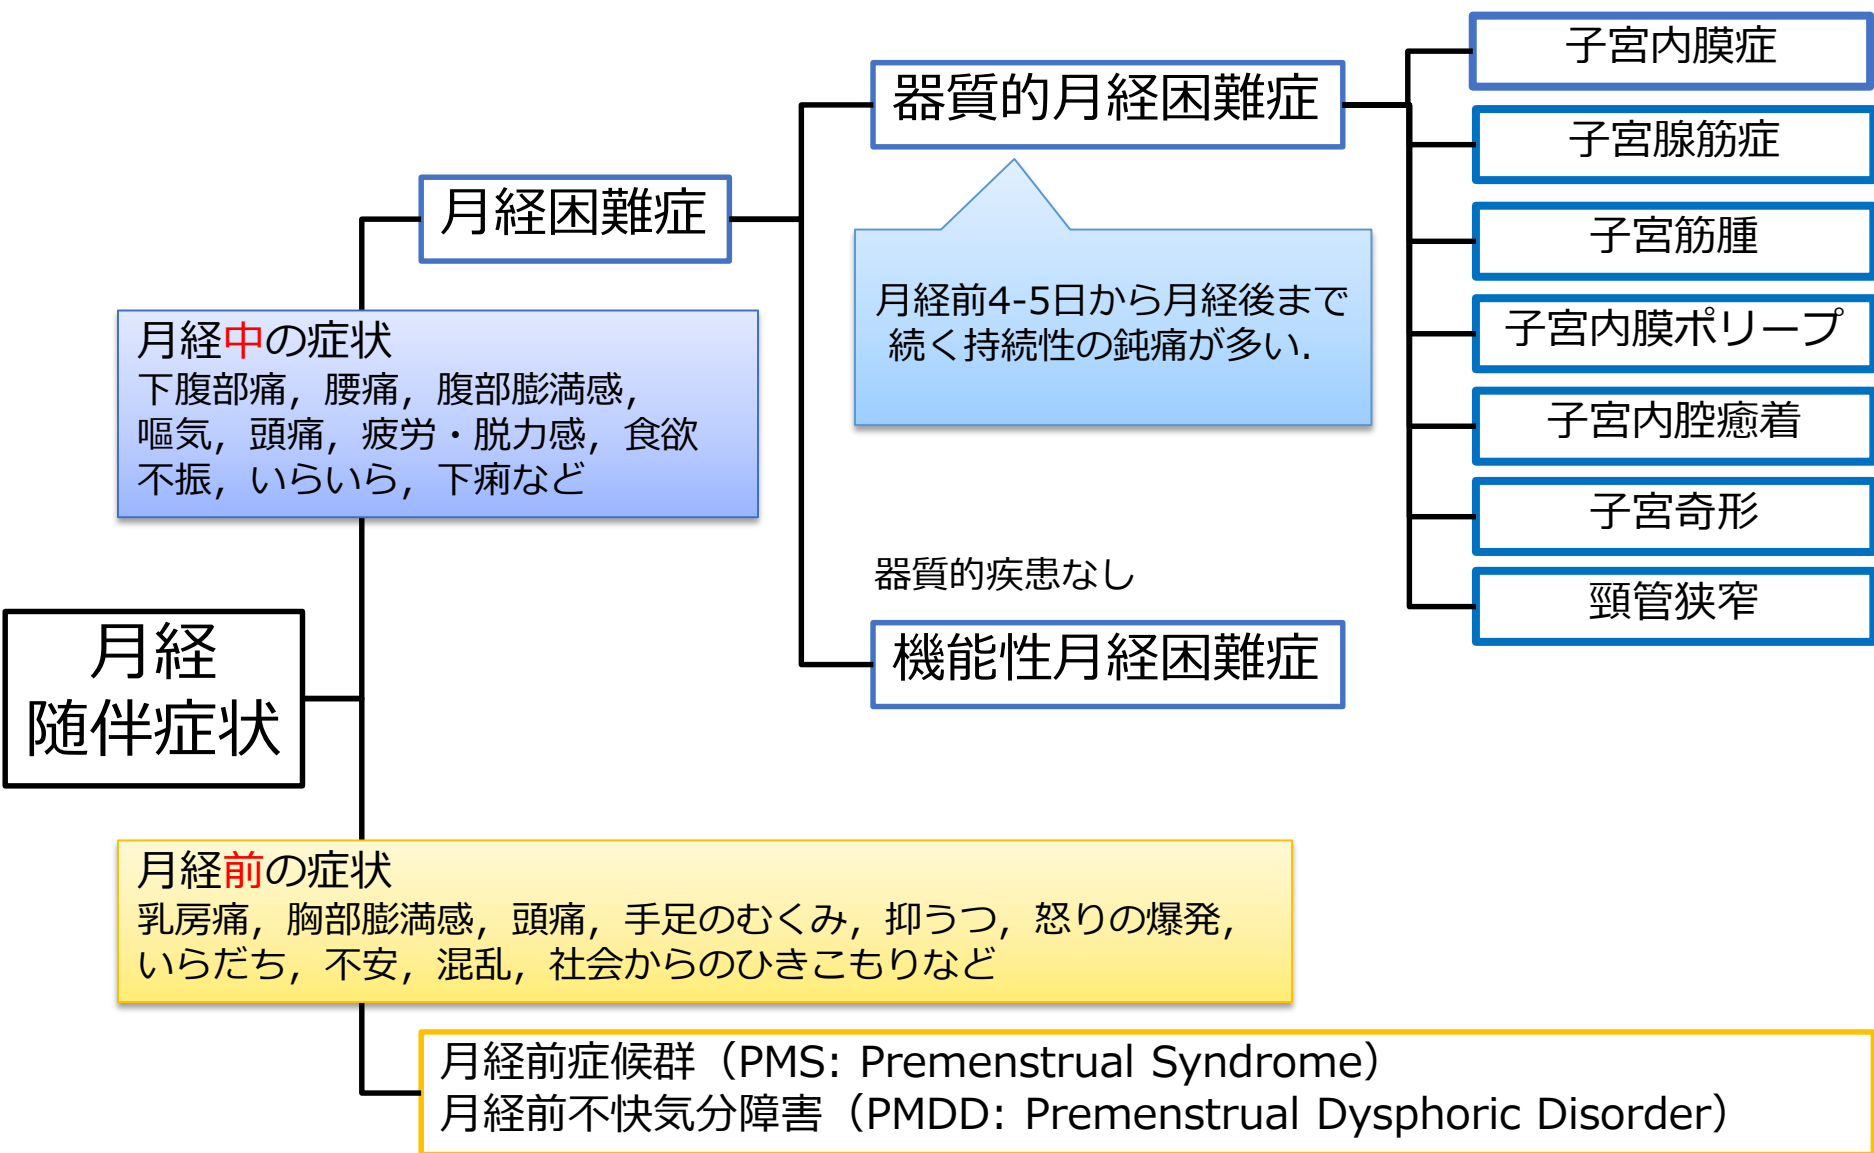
月経
随伴症状

月経困難症

月経中の症状
下腹部痛，腰痛，腹部膨満感，嘔気，頭痛，疲労・脱力感，食欲不振，いらいら，下痢など

器質的月経困難症

月経前4-5日から月経後まで続く持続性の鈍痛が多い．

器質的疾患なし

機能性月経困難症

子宮内膜症
子宮腺筋症
子宮筋腫
子宮内膜ポリープ
子宮内腔癒着
子宮奇形
頸管狭窄

月経前の症状
乳房痛，胸部膨満感，頭痛，手足のむくみ，抑うつ，怒りの爆発，いらだち，不安，混乱，社会からのひきこもりなど

月経前症候群（PMS: Premenstrual Syndrome）
月経前不快気分障害（PMDD: Premenstrual Dysphoric Disorder）